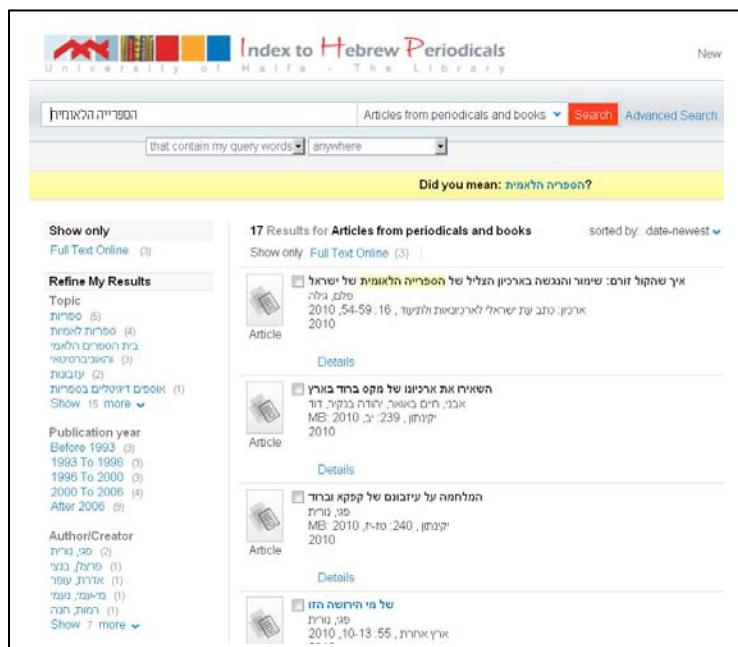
Index to Hebrew Periodicals
University of Haifa - The Library

New

הספרייה הלאומית

Articles from periodicals and books

Search

Advanced Search

that contain my query words

anywhere

Did you mean: הספריה הלאמית?

Show only
Full Text Online (3)

Refine My Results
Topic
ספריות (5)
ספרות לאומית (4)
בית הספרים הלאומי והאוניברסיטאי (3)
עזבונות (2)
אוספים דיגיטליים בספריות (1)
Show 15 more

Publication year
Before 1993 (3)
1993 To 1996 (3)
1996 To 2000 (3)
2000 To 2006 (4)
After 2006 (9)

Author/Creator
פז, נורית (2)
פרוצל, בנצי (1)
אדרת, עופר (1)
מי-יומי, נעמי (1)
רמות, חנה (1)
Show 7 more

17 Results for Articles from periodicals and books
sorted by: date-newest

Show only Full Text Online (3)

איך שהקול זורם: שימור והנגשה בארכיון הצליל של הספרייה הלאומית של ישראל
פלם, גילה
ארכיון: כתב עת ישראלי לארכיונאות ולתיעוד, 16 :54-59, 2010
2010
Article
Details

השאירו את ארכיונו של מקס ברוד בארץ
אבני, חיים באואר, יהודה בנקיר, דוד
קינתון, 239: יב, MB: 2010
2010
Article
Details

המלחמה על עיזבונם של קפקא וברוד
פז, נורית
קינתון, 240: טז-יז, MB: 2010
2010
Article
Details

של מי הירושה הזו
פז, נורית
ארץ אחרת, 55: 10-13, 2010
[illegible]